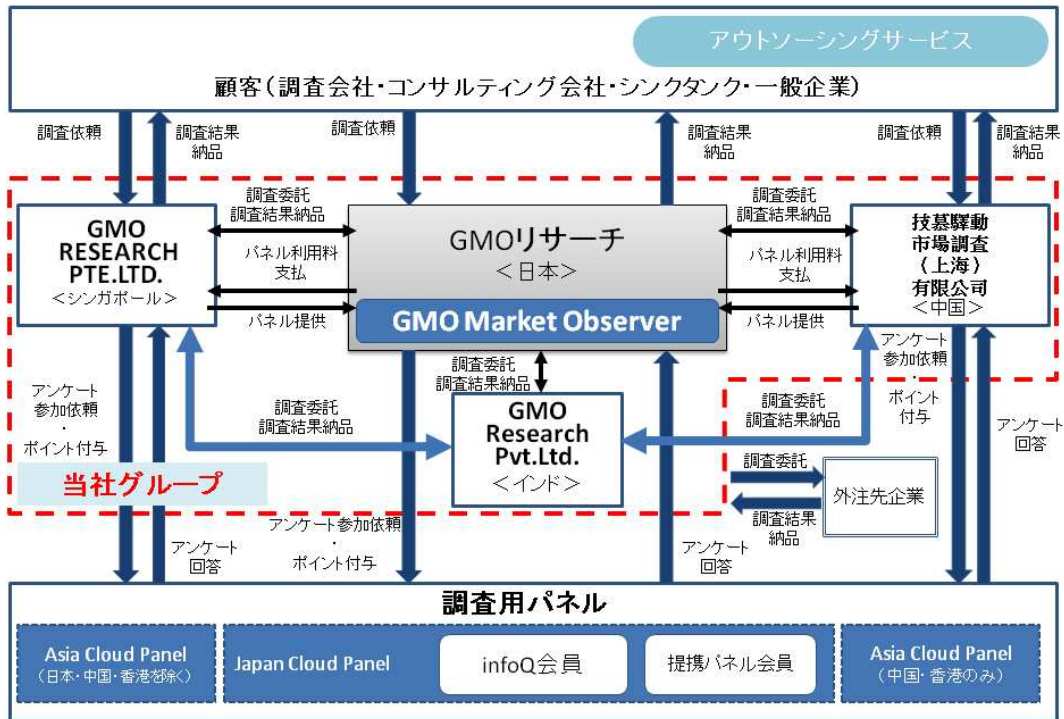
アウトソーシングサービス

顧客（調査会社・コンサルティング会社・シンクタンク・一般企業）

調査依頼

調査結果納品

調査依頼

調査結果納品

調査依頼

調査結果納品

GMO RESEARCH PTE.LTD.
＜シンガポール＞

調査委託
調査結果納品

パネル利用料支払

パネル提供

GMOリサーチ
＜日本＞

GMO Market Observer

調査委託
調査結果納品

パネル利用料支払

パネル提供

技慕驛動市場調査（上海）有限公司
＜中国＞

アンケート参加依頼

ポイント付与

アンケート回答

調査委託
調査結果納品

アンケート参加依頼
・
ポイント付与

調査委託
調査結果納品

GMO Research Pvt.Ltd.
＜インド＞

調査委託
調査結果納品

調査委託

外注先企業

調査結果納品

当社グループ

アンケート回答

アンケート参加依頼
・
ポイント付与

アンケート回答

調査用パネル

Asia Cloud Panel
（日本・中国・香港を除く）

Japan Cloud Panel

infoQ会員

提携パネル会員

Asia Cloud Panel
（中国・香港のみ）